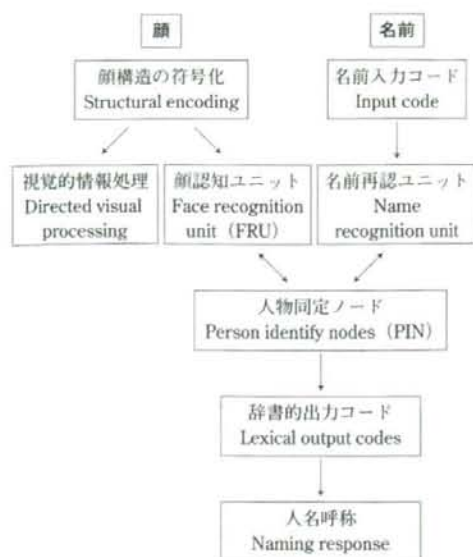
顔

名前

顔構造の符号化
Structural encoding

名前入力コード
Input code

視覚的情報処理
Directed visual processing

顔認知ユニット
Face recognition unit（FRU）

名前再認ユニット
Name recognition unit

人物同定ノード
Person identify nodes（PIN）

辞書的出力コード
Lexical output codes

人名呼称
Naming response